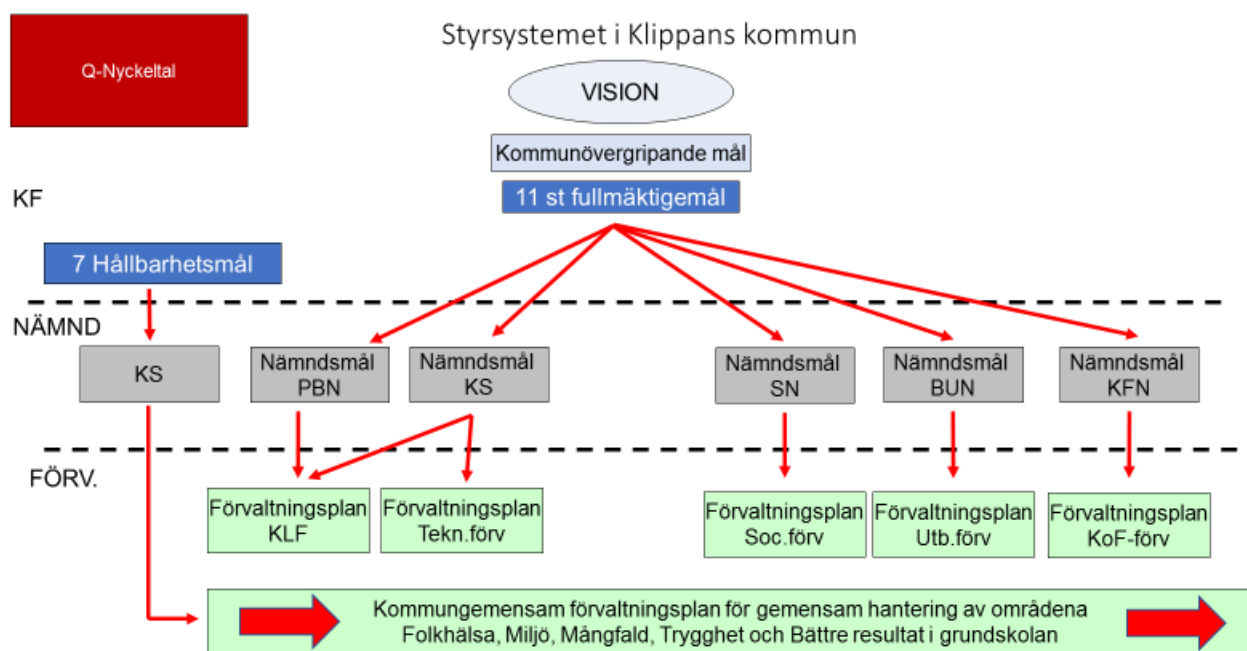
Q-Nyckeltal

Styrsystemet i Klippans kommun

VISION

Kommunövergripande mål

KF

11 st fullmäktigemål

7 Hållbarhetsmål

NÄMND

KS

Nämndsmål PBN

Nämndsmål KS

Nämndsmål SN

Nämndsmål BUN

Nämndsmål KFN

FÖRV.

Förvaltningsplan KLF

Förvaltningsplan Tekn.förv

Förvaltningsplan Soc.förv

Förvaltningsplan Utb.förv

Förvaltningsplan KoF-förv

Kommungemensam förvaltningsplan för gemensam hantering av områdena Folkhälsa, Miljö, Mångfald, Trygghet och Bättre resultat i grundskolan